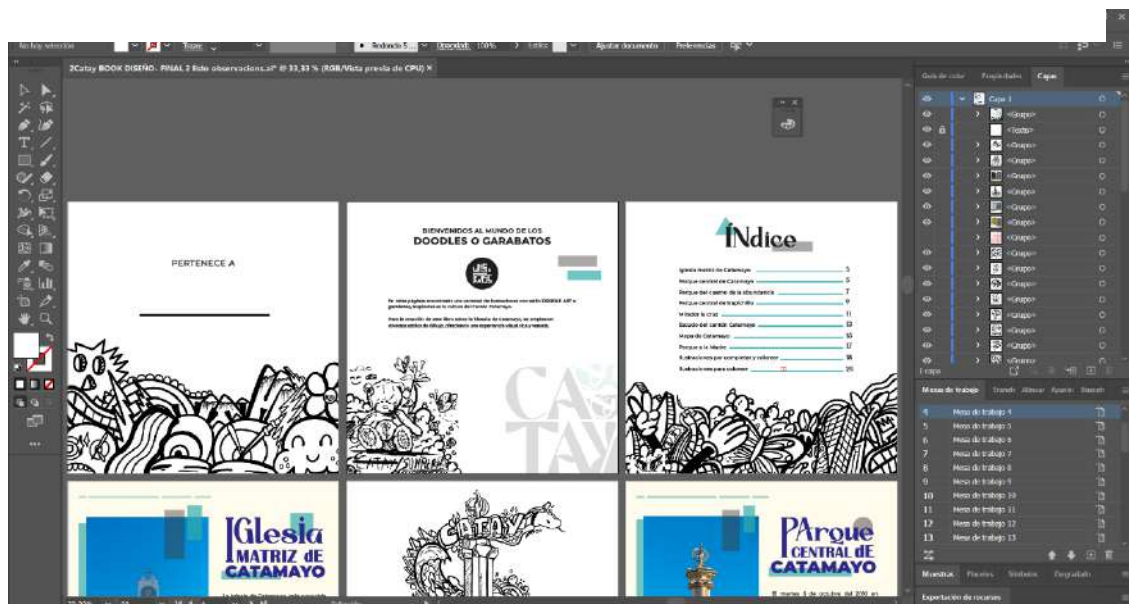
No hay selección Trazo Redondo 5... Opacidad: 100% Estilo: Ajustar documento Preferencias

2Catay BOOK DISEÑO_ FINAL 2 fide observacions.ai* @ 33,33 % (RGB/Vista previa de CPU) ×

Guía de color Propiedades Capas

Capa 1
<Grupo>
<Trazado>
<Grupo>
<Grupo>
<Grupo>
<Grupo>
<Grupo>
<Grupo>
<Grupo>
<Grupo>
<Grupo>
<Grupo>
<Grupo>
<Grupo>
<Grupo>
<Grupo>
1 capa

Mesas de trabajo Trazo Alinear Aspecto Transformar

4 Mesa de trabajo 4
5 Mesa de trabajo 5
6 Mesa de trabajo 6
7 Mesa de trabajo 7
8 Mesa de trabajo 8
9 Mesa de trabajo 9
10 Mesa de trabajo 10
11 Mesa de trabajo 11
12 Mesa de trabajo 12
13 Mesa de trabajo 13

Muestras Pinceles Símbolos Degradado

Exportación de recursos

PERTENECE A

BIENVENIDOS AL MUNDO DE LOS
DOODLES O GARABATOS

En estas páginas encontrarás una variedad de ilustraciones con estilo DOODLE ART o garabatos, inspirados en la cultura del cantón Catamayo.

Para la creación de este libro sobre la Historia de Catamayo, se emplearon diversas técnicas de dibujo, ofreciendo una experiencia visual rica y variada.

CA
TAY

ÍNdice

Iglesia matriz de Catamayo 5
Parque central de Catamayo 5
Parque del casimo de la abundancia 7
Parque central de trapichillo 9
Monolito la cruz 11
Escudo del cantón Catamayo 13
Mapa de Catamayo 15
Parque a la Madre 17
Ilustraciones por completar y colorear 18
Ilustraciones para colorear 25

IGlesia MATRIZ DE CATAMAYO

La Iglesia de Catamayo

CATAY

PArque CENTRAL dE CATAMAYO

El martes 5 de octubre del 2010 en